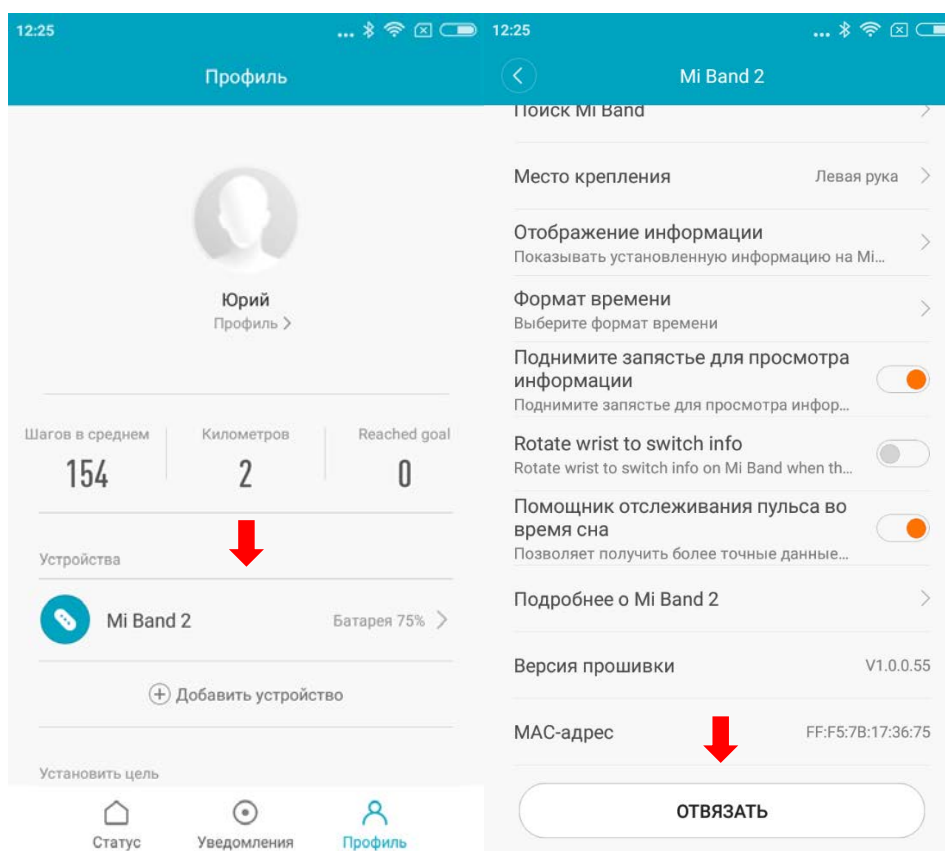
12:25

Профиль

Юрий
Профиль >

Шагов в среднем
154

Километров
2

Reached goal
0

Устройства

Mi Band 2
Батарея 75% >

⊕ Добавить устройство

Установить цель

Статус
Уведомления
Профиль

12:25

Mi Band 2

Поиск Mi Band

Место крепления
Левая рука >

Отображение информации
Показывать установленную информацию на Mi...

Формат времени
Выберите формат времени

Поднимите запястье для просмотра информации
Поднимите запястье для просмотра инфор...

Rotate wrist to switch info
Rotate wrist to switch info on Mi Band when th...

Помощник отслеживания пульса во время сна
Позволяет получить более точные данные...

Подробнее о Mi Band 2 >

Версия прошивки
V1.0.0.55

MAC-адрес
FF:F5:7B:17:36:75

ОТВЯЗАТЬ